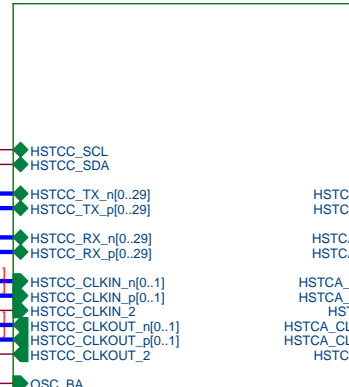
HSTCC_SCL
HSTCC_SDA

HSTCC_TX_n[0..29]
HSTCC_TX_p[0..29]

HSTCC_RX_n[0..29]
HSTCC_RX_p[0..29]

HSTCC_CLKIN_n[0..1]
HSTCC_CLKIN_p[0..1]
HSTCC_CLKIN_2
HSTCC_CLKOUT_n[0..1]
HSTCC_CLKOUT_p[0..1]
HSTCC_CLKOUT_2

OSC_BA

HSTC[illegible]
HSTC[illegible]

HSTC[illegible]
HSTC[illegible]

HSTCA_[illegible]
HSTCA_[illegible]
HST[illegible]
HSTCA_CL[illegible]
HSTCA_CL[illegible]
HSTC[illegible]